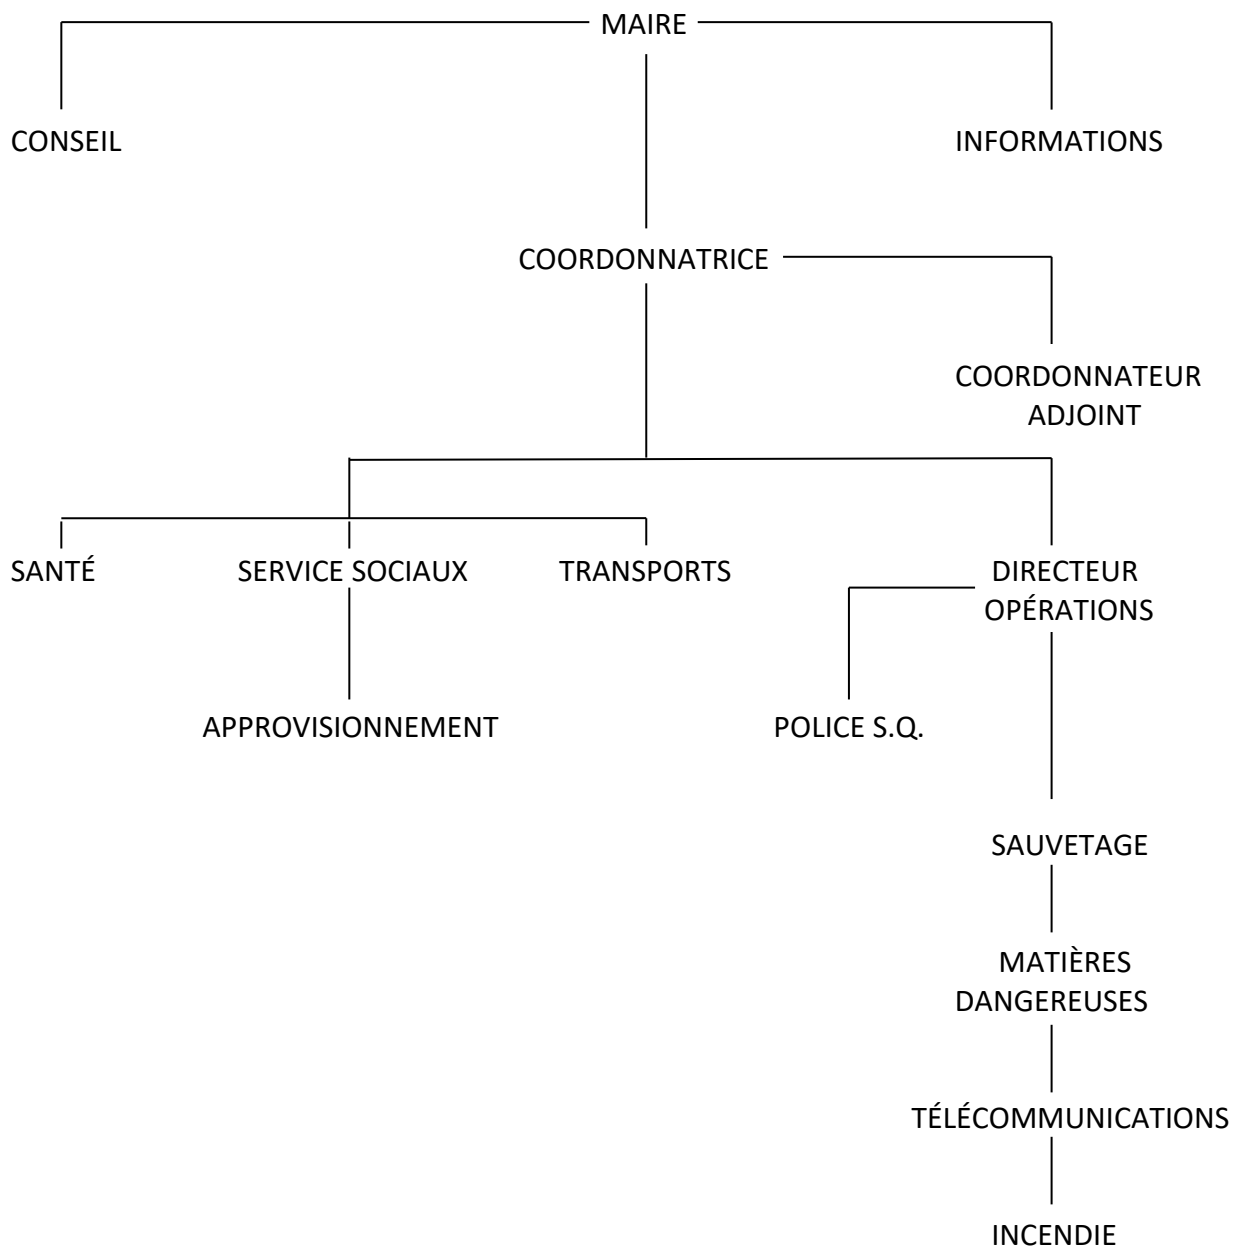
MAIRE

CONSEIL

INFORMATIONS

COORDONNATRICE

COORDONNATEUR ADJOINT

SANTÉ

SERVICE SOCIAUX

TRANSPORTS

DIRECTEUR OPÉRATIONS

APPROVISIONNEMENT

POLICE S.Q.

SAUVETAGE

MATIÈRES DANGEREUSES

TÉLÉCOMMUNICATIONS

INCENDIE